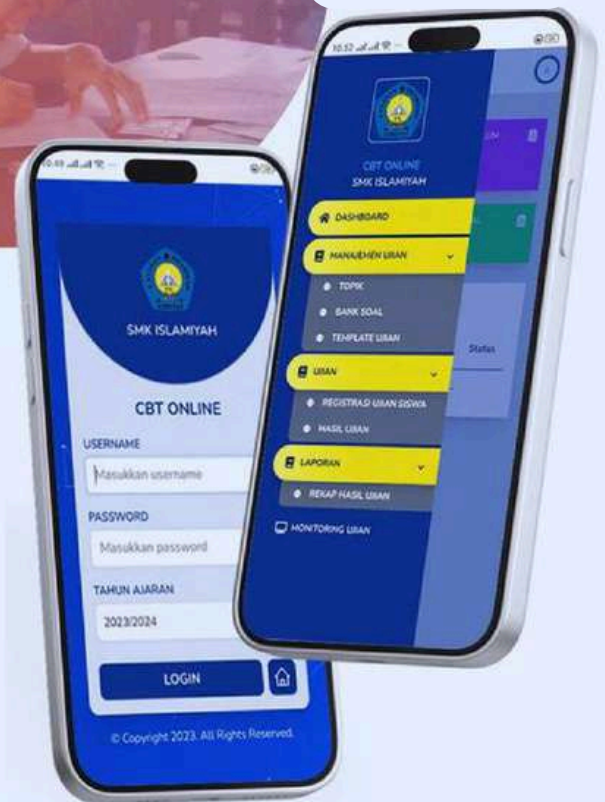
10:49

SMK ISLAMIYAH

CBT ONLINE

USERNAME

Masukkan username

PASSWORD

Masukkan password

TAHUN AJARAN

2023/2024

LOGIN

© Copyright 2023. All Rights Reserved.

10:52

CBT ONLINE
SMK ISLAMIYAH

DASHBOARD

MANAJEMEN UJIAN

TOPIK

BANK SOAL

TEMPLATE UJIAN

UJIAN

REGISTRASI UJIAN SISWA

HASIL UJIAN

LAPORAN

REKAP HASIL UJIAN

MONITORING UJIAN

Status